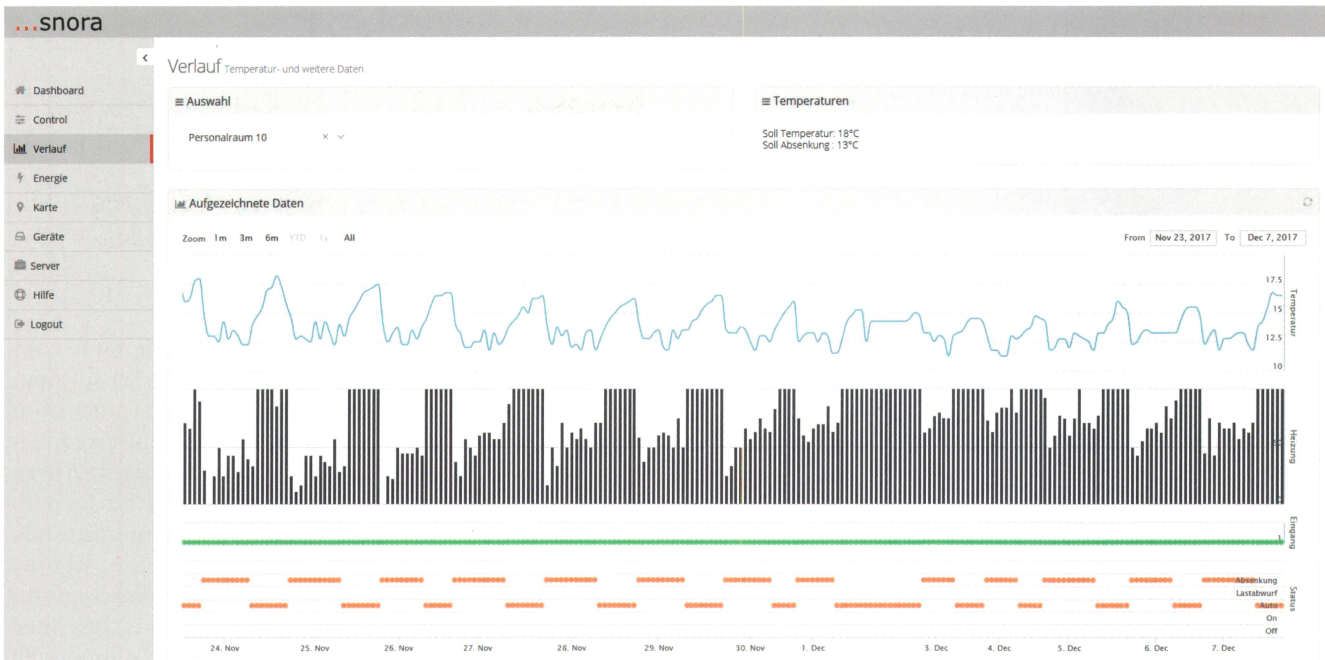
...snora

Dashboard
Control
Verlauf
Energie
Karte
Geräte
Server
Hilfe
Logout

Verlauf Temperatur- und weitere Daten

≡ Auswahl

Personalraum 10

≡ Temperaturen

Soll Temperatur: 18°C
Soll Absenkung : 13°C

Aufgezeichnete Daten

Zoom 1m 3m 6m YTD 1y All

From Nov 23, 2017 To Dec 7, 2017

17.5
15
12.5
10
Temperatur

Heizung

Eingang

Absenkung
Lastabwurf
Auto
On
Off
Status

24. Nov 25. Nov 26. Nov 27. Nov 28. Nov 29. Nov 30. Nov 1. Dec 3. Dec 4. Dec 5. Dec 6. Dec 7. Dec